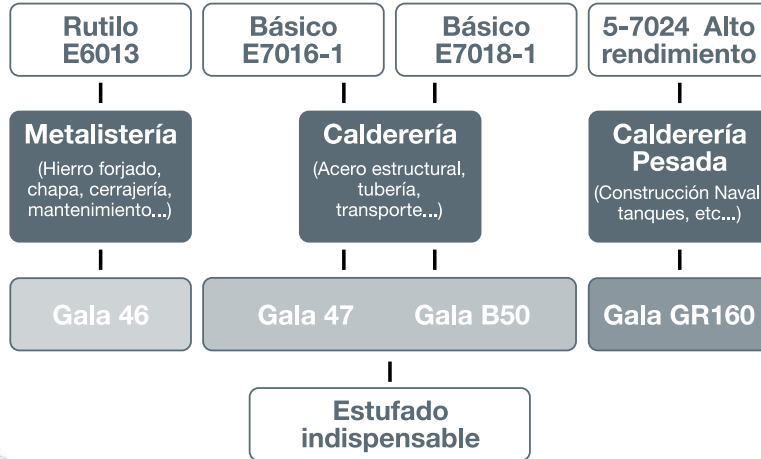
Rutilo E6013

Básico E7016-1

Básico E7018-1

5-7024 Alto rendimiento

Metalistería

(Hierro forjado, chapa, cerrajería, mantenimiento...)

Calderería

(Acero estructural, tubería, transporte...)

Calderería Pesada

(Construcción Naval tanques, etc...)

Gala 46

Gala 47

Gala B50

Gala GR160

Estufado indispensable